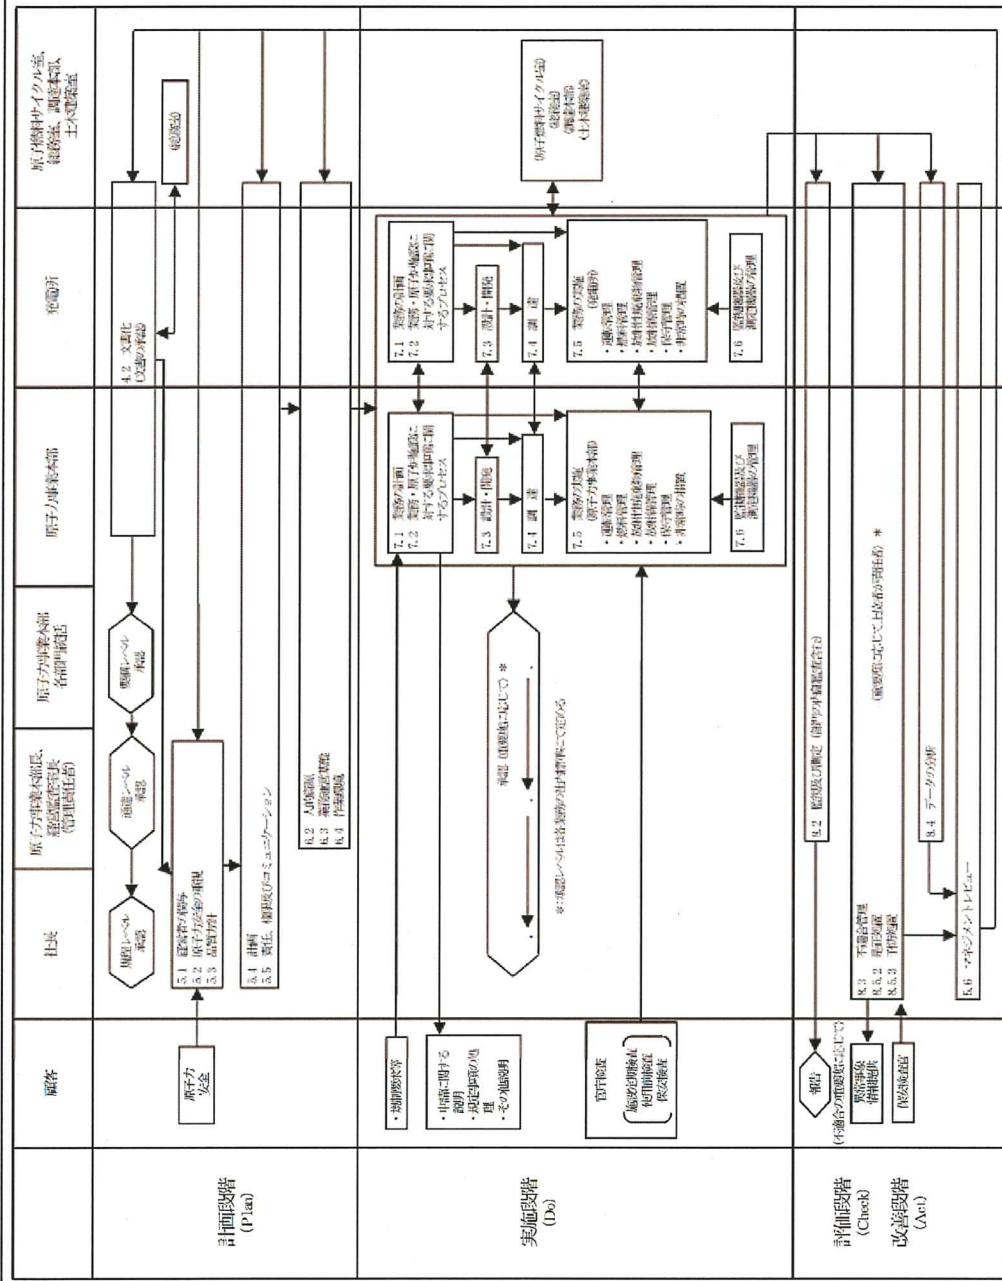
原子燃料サイクル室、総務室、調達本部、土木建築室

発電所

原子力事業本部

原子力事業本部各部門統括

原子力事業本部長、経営監査室長(管理責任者)

社長

顧客

計画段階(Plan)

実施段階(Do)

評価段階(Check)

改善段階(Act)

原子力安全

規制レベル承認

通達レベル承認

規程レベル承認

5.1 経営者の関与
5.2 原子力安全の重視
5.3 品質方針

4.2 文書化の要求事項

(関係箇所)

5.4 計画
5.5 責任、権限及びコミュニケーション

6.2 人的資源
6.3 原子力設備
6.4 作業環境

・規制要求等

・申請に関する説明
・規定事項の処理
・その他説明

官庁検査
施設定期検査
使用前検査
保安検査

7.1 業務の計画
7.2 業務・原子力施設に対する要求事項に関するプロセス

7.3 設計・開発

7.4 調達

7.5 業務の実施(原子力事業本部)
・運転管理
・燃料管理
・放射性廃棄物管理
・放射線管理
・保守管理
・非常時の措置

7.6 監視機器及び測定機器の管理

7.5 業務の実施(発電所)
・運転管理
・燃料管理
・放射性廃棄物管理
・放射線管理
・保守管理
・非常時の措置

(原子燃料サイクル室、総務室、調達本部、土木建築室)

承認(重要度に応じて)*

*:承認レベルは各業務の品質管理体系で定める

9.2 監視及び測定(内部監査を含む)

報告
(不適合の重要度に応じて)
異常事象情報提供

保安検査官

8.3 不適合管理
8.5.2 是正処置
8.5.3 予防処置

8.4 データ分析

(重要度に応じて上位者が責任者) *

5.6 マネジメントレビュー